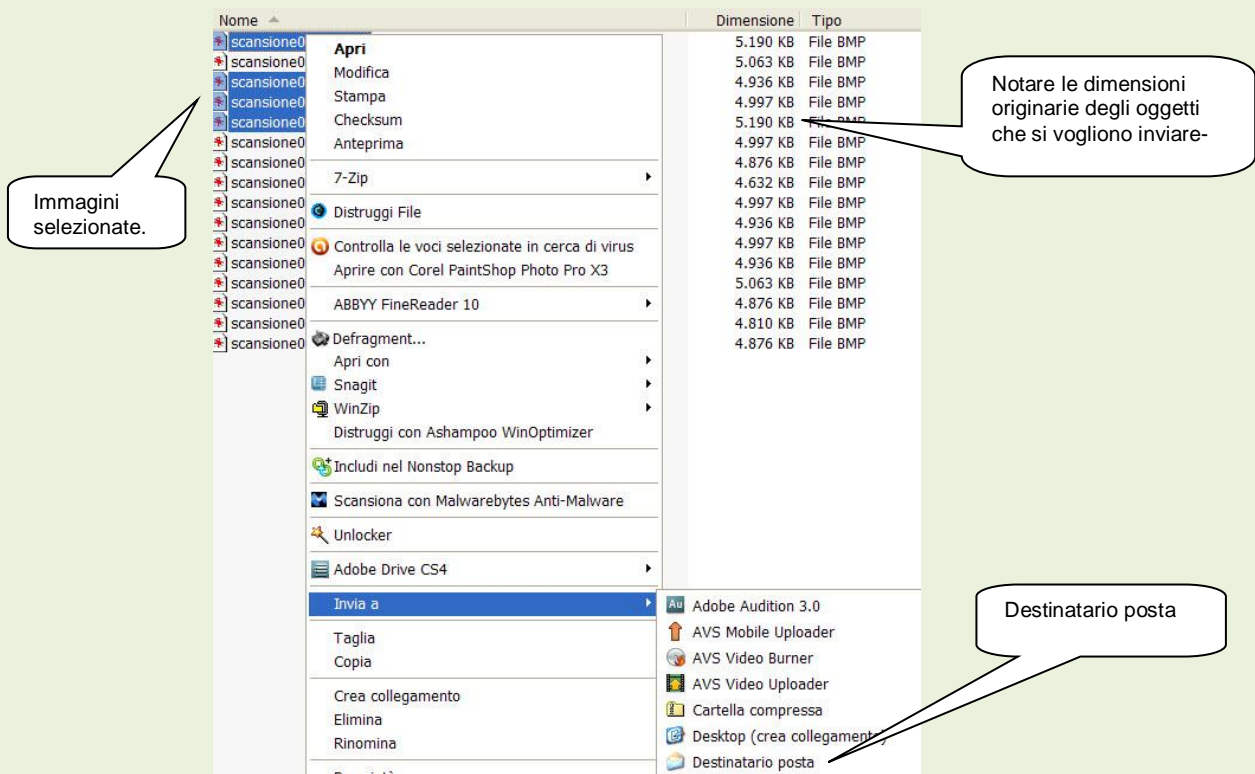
Nome

Dimensione Tipo

scansione0
scansione0
scansione0
scansione0
scansione0
scansione0
scansione0
scansione0
scansione0
scansione0
scansione0
scansione0
scansione0
scansione0
scansione0
scansione0

5.190 KB File BMP
5.063 KB File BMP
4.936 KB File BMP
4.997 KB File BMP
5.190 KB File BMP
4.997 KB File BMP
4.876 KB File BMP
4.632 KB File BMP
4.997 KB File BMP
4.936 KB File BMP
4.997 KB File BMP
4.936 KB File BMP
5.063 KB File BMP
4.876 KB File BMP
4.810 KB File BMP
4.876 KB File BMP

Apri
Modifica
Stampa
Checksum
Anteprima
7-Zip
Distruggi File
Controlla le voci selezionate in cerca di virus
Aprire con Corel PaintShop Photo Pro X3
ABBYY FineReader 10
Defragment...
Apri con
Snagit
WinZip
Distruggi con Ashampoo WinOptimizer
Includi nel Nonstop Backup
Scansiona con Malwarebytes Anti-Malware
Unlocker
Adobe Drive CS4
Invia a
Taglia
Copia
Crea collegamento
Elimina
Rinomina
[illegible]

Adobe Audition 3.0
AVS Mobile Uploader
AVS Video Burner
AVS Video Uploader
Cartella compressa
Desktop (crea collegamento)
Destinatario posta

Immagini selezionate.

Notare le dimensioni originarie degli oggetti che si vogliono inviare-

Destinatario posta